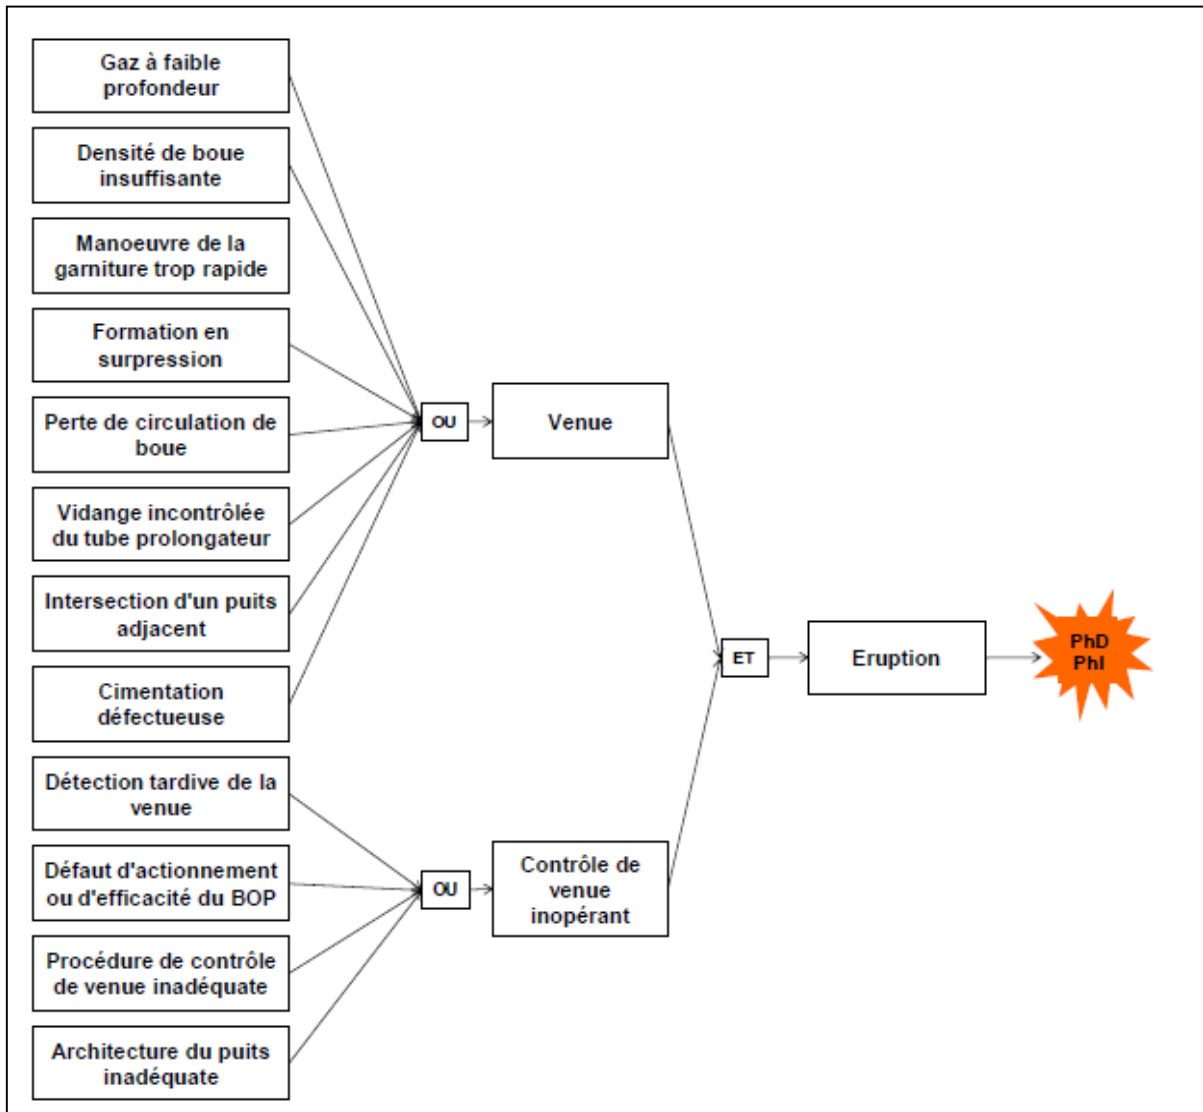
Gaz à faible profondeur

Densité de boue insuffisante

Manoeuvre de la garniture trop rapide

Formation en surpression

Perte de circulation de boue

Vidange incontrôlée du tube prolongateur

Intersection d'un puits adjacent

Cimentation défectueuse

OU

Venue

Détection tardive de la venue

Défaut d'actionnement ou d'efficacité du BOP

Procédure de contrôle de venue inadéquate

Architecture du puits inadéquate

OU

Contrôle de venue inopérant

ET

Eruption

PhD
PhI